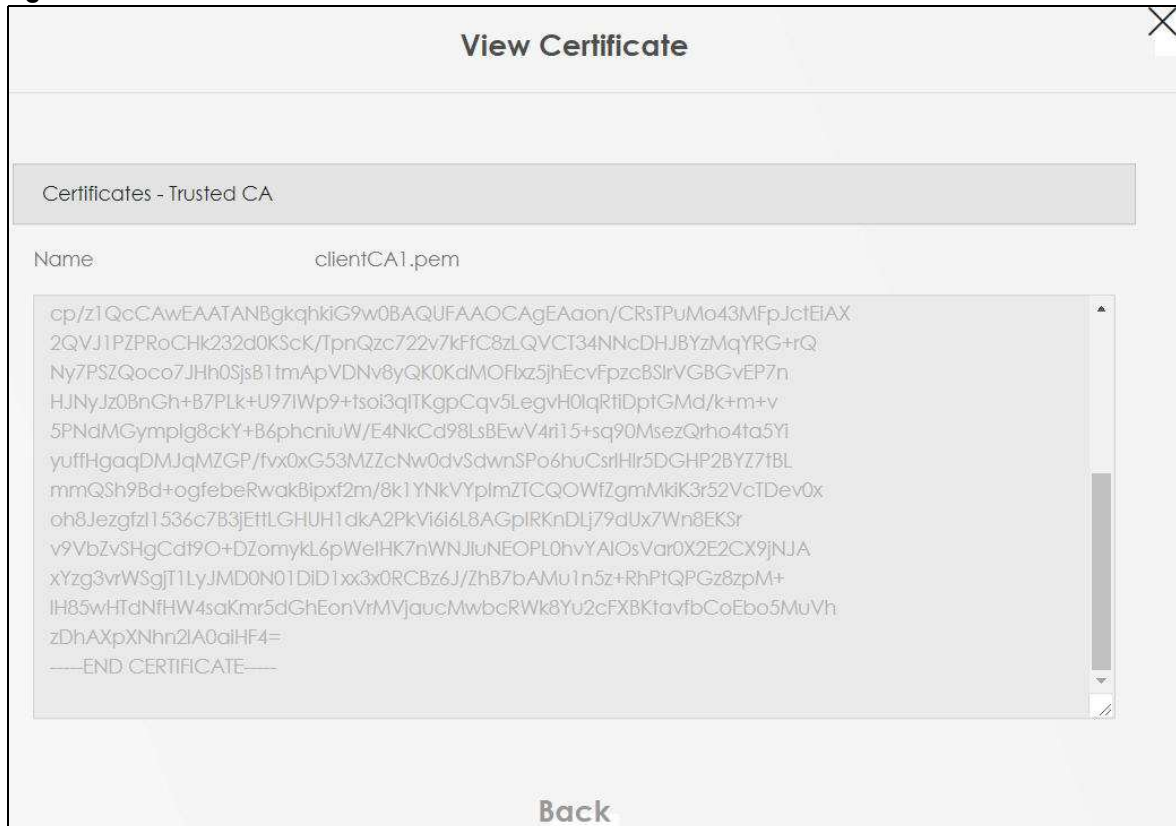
View Certificate

Certificates - Trusted CA

Name clientCA1.pem

cp/z1QcCAwEAATANBgkqhkiG9w0BAQUFAAOCAgEAaon/CRsTPuMo43MFpJctEIAX
2QVJ1PZPRoCHk232d0KScK/TpnQzc722v7kFfC8zLQVCT34NNcDHJBYzMqYRG+rQ
Ny7PSZQoco7JHh0SjsB1tmApVDNv8yQK0KdMOFlxz5jhEcvFpzcBSlrVGBGvEP7n
HJNyJz0BnGh+B7PLk+U97IWp9+tsoi3qlTKgpCqv5LegvH0lqRtiDptGMd/k+m+v
5PNdMGymplg8ckY+B6phcniuW/E4NkCd98LsBEwV4ri15+sq90MsezQrho4ta5Yi
yuffHgaqDMJqMZGP/fvx0xG53MZZcNw0dvSdwnSPo6huCsrlHlr5DGHP2BYZ7tBL
mmQSh9Bd+ogfebeRwakBipxf2m/8k1YNkVYplmZTCQOWfZgmMkiK3r52VcTDev0x
oh8Jezgfzl1536c7B3jEttLGHUH1dkA2PkVi6i6L8AGpIRKnDLj79dUx7Wn8EKSr
v9VbZvSHgCdt9O+DZomykL6pWeIHK7nWNJluNEOPL0hvYAIOsVar0X2E2CX9jNJA
xYzg3vrWSgjT1LyJMD0N01DiD1xx3x0RCBz6J/ZhB7bAMu1n5z+RhPtQPGz8zpM+
IH85wHTdNfHW4saKmr5dGhEonVrMVjaucMwbcRWk8Yu2cFXBKtavfbCoEbo5MuVh
zDhAXpXNhn2lA0aiHF4=
-----END CERTIFICATE-----

Back